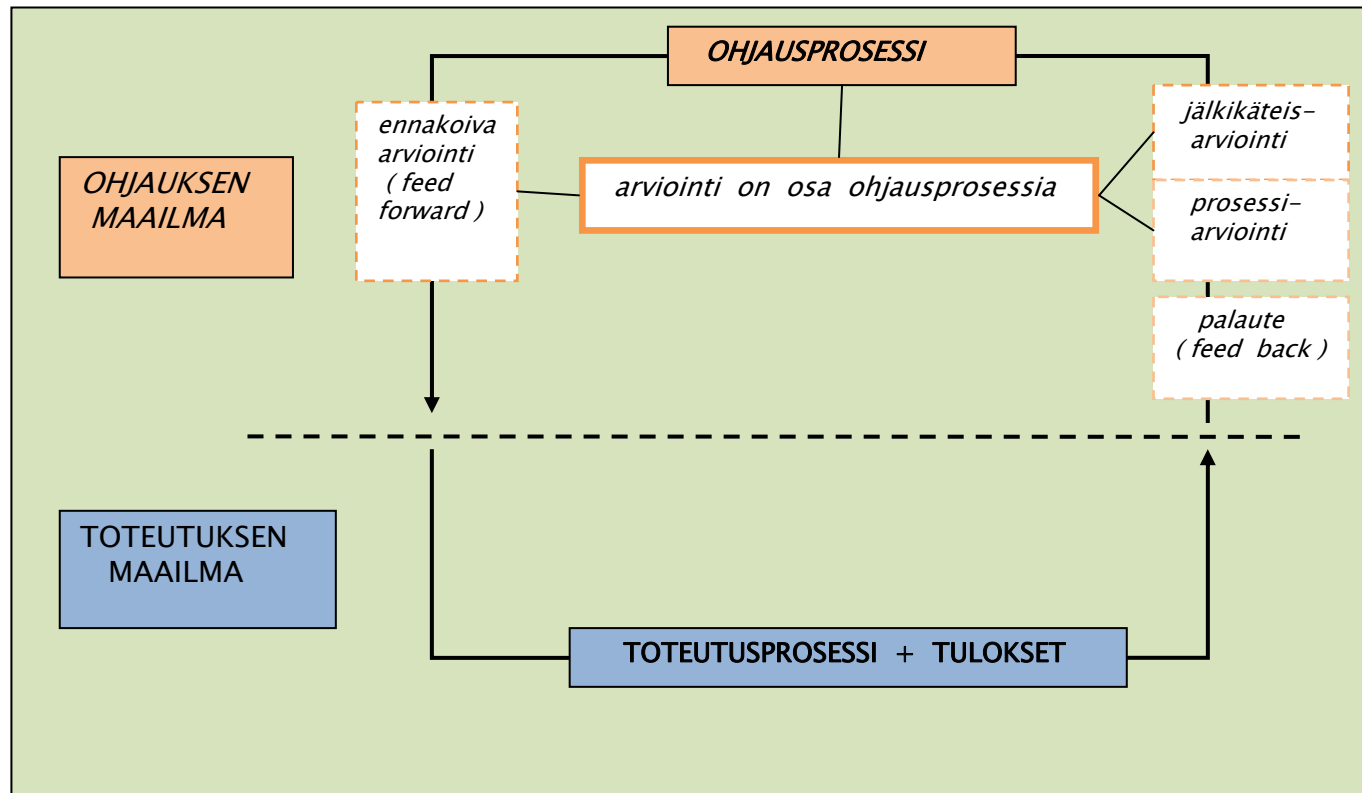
OHJAUSPROSESSI

OHJAUKSEN MAAILMA

ennakoiva arviointi ( feed forward )

arviointi on osa ohjausprosessia

jälkikäteisarviointi

prosessiarviointi

palaute ( feed back )

TOTEUTUKSEN MAAILMA

TOTEUTUSPROSESSI + TULOKSET